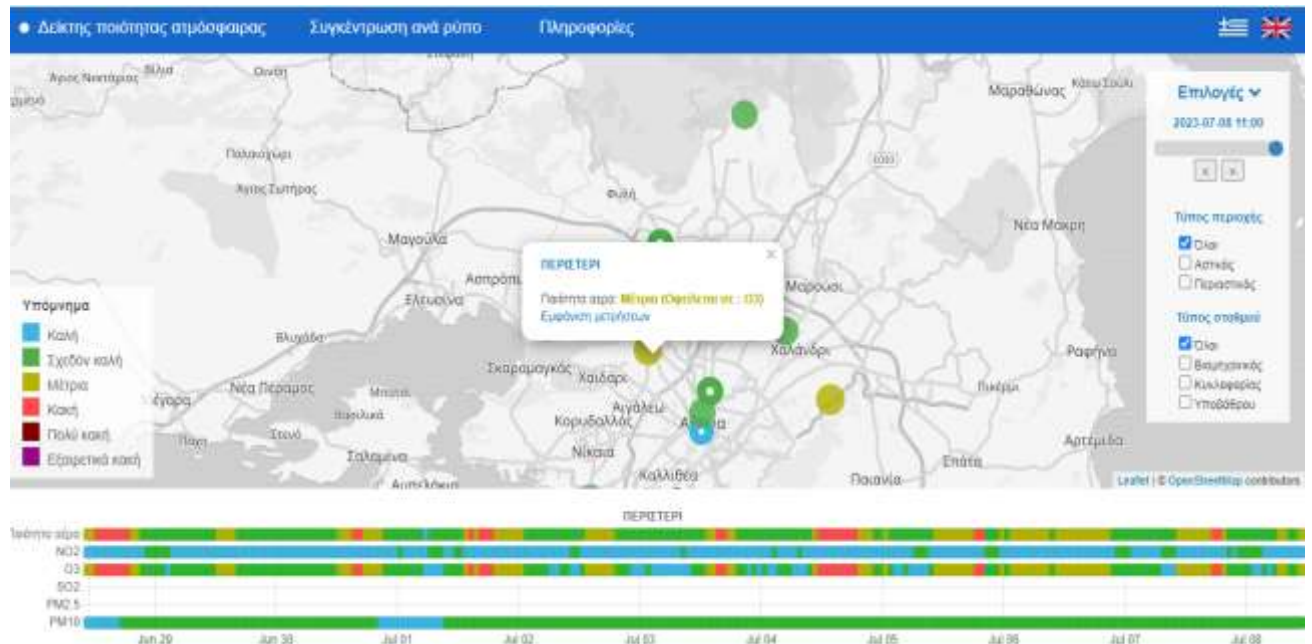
● Δείκτης ποιότητας ατμόσφαιρας   Συγκέντρωση ανά ρύπο   Πληροφορίες

Άγιος Νικόλαος   Οινόη   Μαραθώνας   Κάτω Σούλι

Πατσουρίοι   Άγιος Σωτήρας   Φυλή   Μαγούλα   Ασπρόπυργος   Ελευσίνα   Μαρούσι   Νέα Μάκρη   Χαλάνδρι   Ραφήνα   Σκαραμαγκάς   Χαϊδάρι   Αιγάλεω   Κορυδαλλός   Αθήνα   Νίκαια   Καλλιθέα   Νέα Πέραμος   Σαλαμίνα   Παιανία   Σπάτα   Αρτέμιδα   Βλυχάδα

Επιλογές
2023-07-08 11:00
Τύπος περιοχής
☑ Όλοι
☐ Αστικός
☐ Περιαστικός
Τύπος σταθμού
☑ Όλοι
☐ Βιομηχανικός
☐ Κυκλοφορίας
☐ Υποβάθρου

ΠΕΡΙΣΤΕΡΙ
Ποιότητα αέρα: Μέτρια (Οφείλεται σε : O3)
Εμφάνιση μετρήσεων

Υπόμνημα
Καλή
Σχεδόν καλή
Μέτρια
Κακή
Πολύ κακή
Εξαιρετικά κακή

Leaflet | © OpenStreetMap contributors

ΠΕΡΙΣΤΕΡΙ
Ποιότητα αέρα
NO2
O3
SO2
PM2.5
PM10
Jun 29   Jun 30   Jul 01   Jul 02   Jul 03   Jul 04   Jul 05   Jul 06   Jul 07   Jul 08